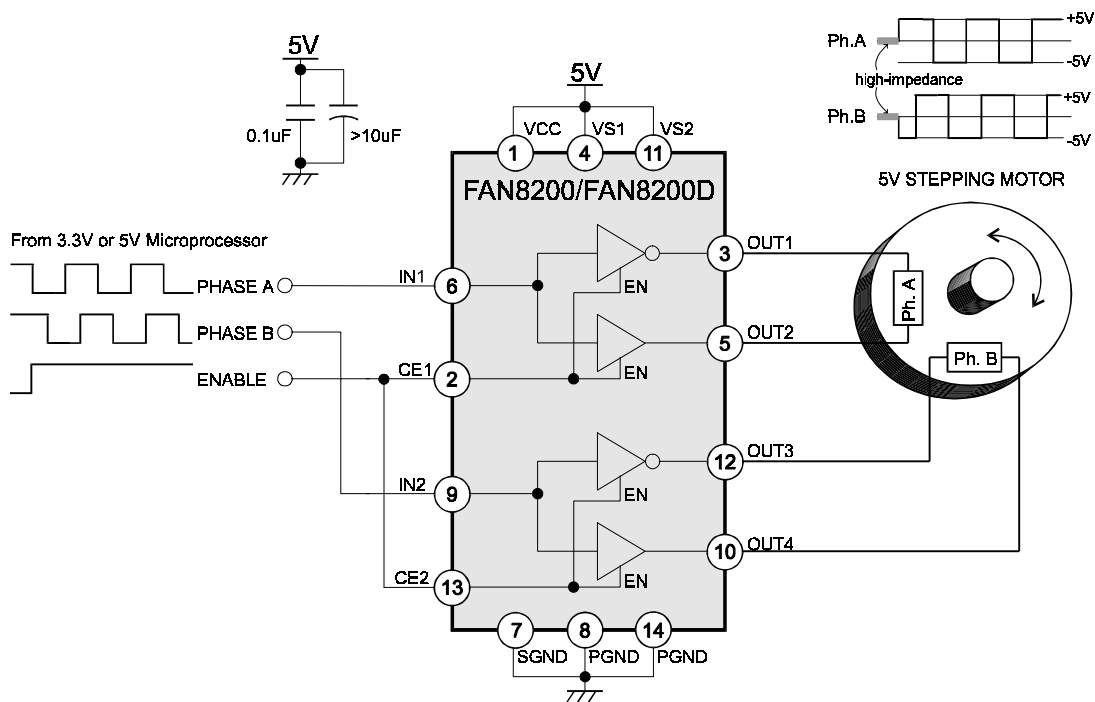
5V

0.1uF

>10uF

5V

VCC VS1 VS2

1 4 11

FAN8200/FAN8200D

Ph.A

high-impedance

Ph.B

+5V

-5V

+5V

-5V

5V STEPPING MOTOR

From 3.3V or 5V Microprocessor

PHASE A

PHASE B

ENABLE

IN1

6

CE1

2

IN2

9

CE2

13

EN

EN

EN

EN

3 OUT1

5 OUT2

12 OUT3

10 OUT4

Ph. A

Ph. B

7 8 14

SGND PGND PGND